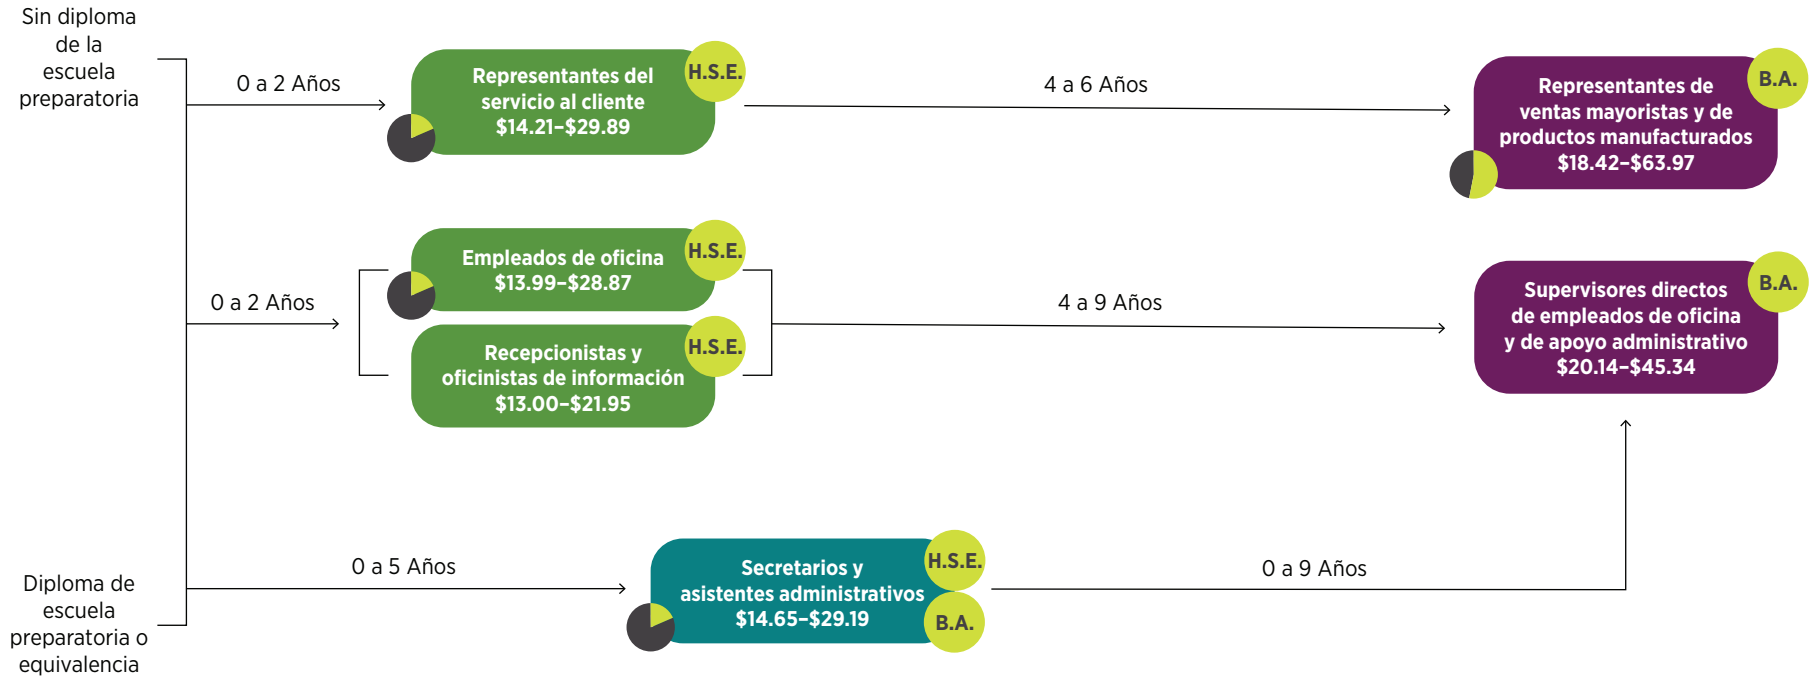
Sin diploma de la escuela preparatoria

0 a 2 Años

Representantes del servicio al cliente $14.21-$29.89

H.S.E.

4 a 6 Años

Representantes de ventas mayoristas y de productos manufacturados $18.42-$63.97

B.A.

0 a 2 Años

Empleados de oficina $13.99-$28.87

H.S.E.

Recepcionistas y oficinistas de información $13.00-$21.95

H.S.E.

4 a 9 Años

Supervisores directos de empleados de oficina y de apoyo administrativo $20.14-$45.34

B.A.

Diploma de escuela preparatoria o equivalencia

0 a 5 Años

Secretarios y asistentes administrativos $14.65-$29.19

H.S.E.

B.A.

0 a 9 Años